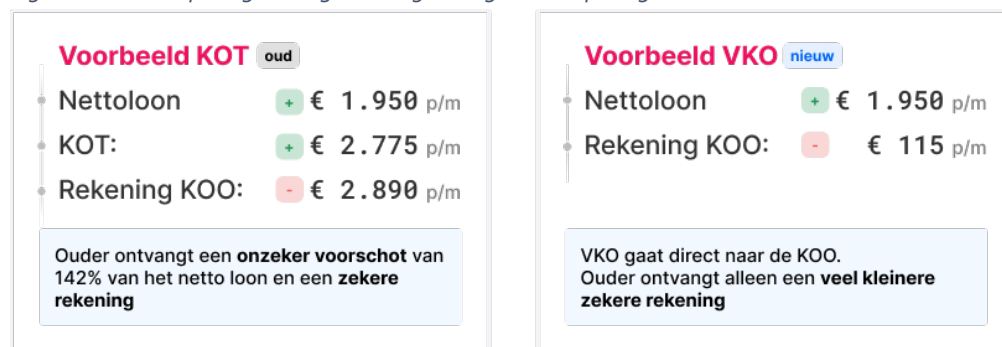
Voorbeeld KOT oud

Nettoloon + € 1.950 p/m

KOT: + € 2.775 p/m

Rekening KOO: - € 2.890 p/m

Ouder ontvangt een **onzeker voorschot** van 142% van het netto loon en een **zekere rekening**

Voorbeeld VKO nieuw

Nettoloon + € 1.950 p/m

Rekening KOO: - € 115 p/m

VKO gaat direct naar de KOO.
Ouder ontvangt alleen een **veel kleinere zekere rekening**